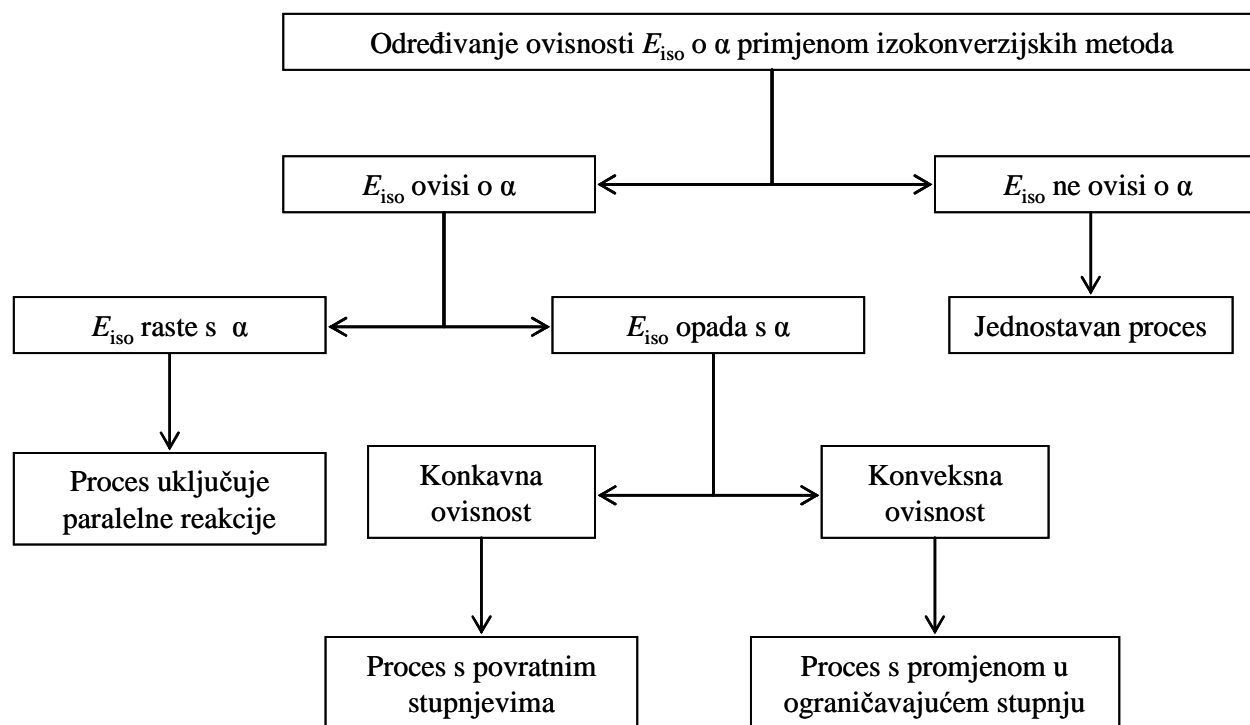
Određivanje ovisnosti $E_{\text{iso}}$ o α primjenom izokonverzijskih metoda

$E_{\text{iso}}$ ovisi o α

$E_{\text{iso}}$ ne ovisi o α

$E_{\text{iso}}$ raste s α

$E_{\text{iso}}$ opada s α

Jednostavan proces

Proces uključuje paralelne reakcije

Konkavna ovisnost

Konveksna ovisnost

Proces s povratnim stupnjevima

Proces s promjenom u ograničavajućem stupnju